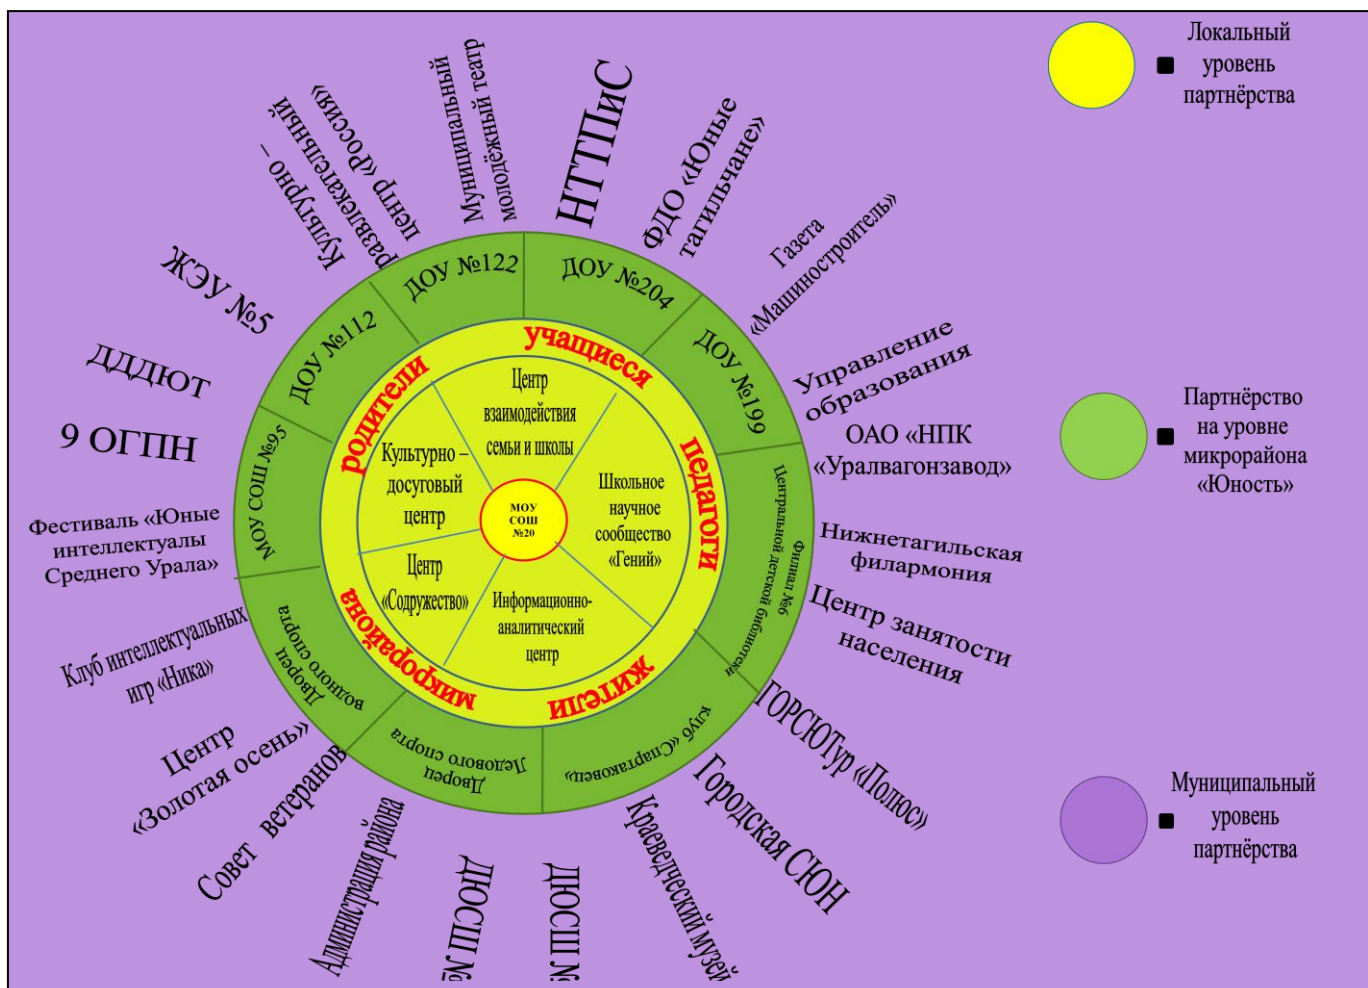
МОУ СОШ №20

Центр взаимодействия семьи и школы

Школьное научное сообщество «Гений»

Информационно-аналитический центр

Центр «Содружество»

Культурно – досуговый центр

учащиеся

педагоги

жители

микрорайона

родители

ДОУ №122

ДОУ №204

ДОУ №199

Центральной детской библиотеки Филиал №6

Клуб «Спартаковец»

Дворец Ледового спорта

Дворец водного спорта

МОУ СОШ №95

ДОУ №112

ЖЭУ №5

Культурно – развлекательный центр «Россия»

Муниципальный молодёжный театр

НТТПиС

ФДО «Юные тагильчане»

Газета «Машиностроитель»

Управление образования

ОАО «НПК «Уралвагонзавод»

Нижнетагильская филармония

Центр занятости населения

ГОРСЮТур «Полюс»

Городская СЮН

Краеведческий музей

ДЮСШ №

ДЮСШ №

Администрация района

Совет ветеранов

Центр «Золотая осень»

Клуб интеллектуальных игр «Ника»

Фестиваль «Юные интеллектуалы Среднего Урала»

9 ОГПН

ДДДЮТ

Локальный уровень партнёрства

Партнёрство на уровне микрорайона «Юность»

Муниципальный уровень партнёрства